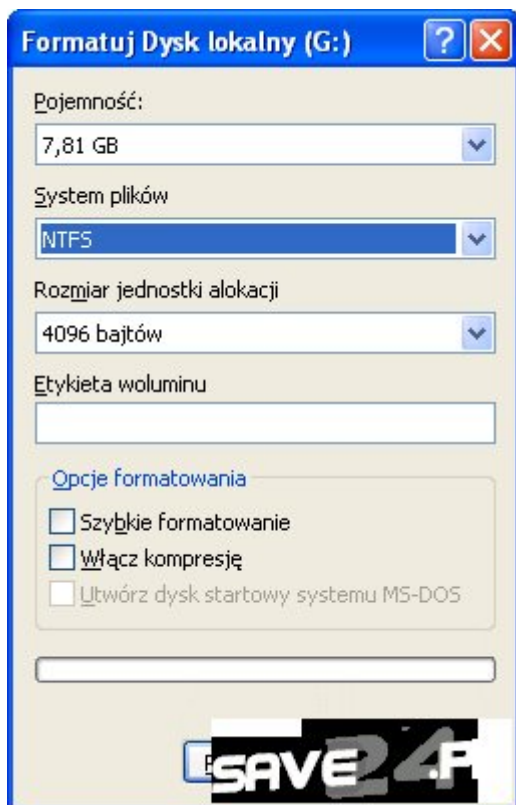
Formatuj Dysk lokalny (G:)

Pojemność:

7,81 GB

System plików

NTFS

Rozmiar jednostki alokacji

4096 bajtów

Etykieta woluminu

Opcje formatowania

Szybkie formatowanie

Włącz kompresję

Utwórz dysk startowy systemu MS-DOS

SAVE24.P